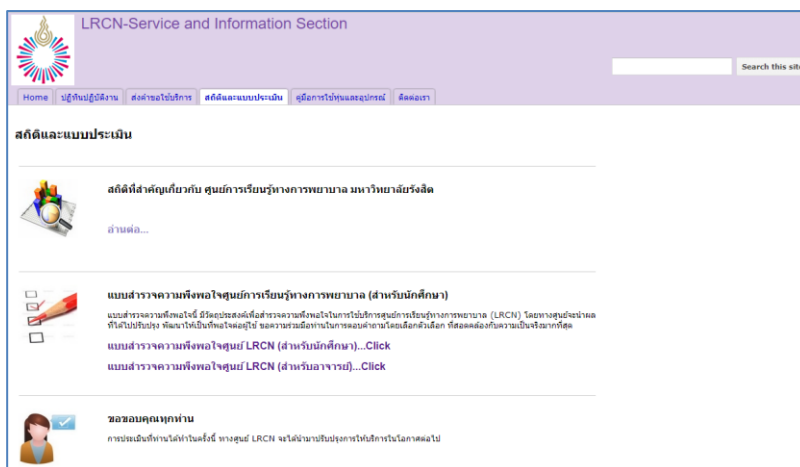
LRCN-Service and Information Section

Search this site

Home | ปฏิทินปฏิบัติงาน | ส่งคำขอใช้บริการ | สถิติและแบบประเมิน | คู่มือการใช้หุ่นและอุปกรณ์ | ติดต่อเรา

สถิติและแบบประเมิน

สถิติที่สำคัญเกี่ยวกับ ศูนย์การเรียนรู้ทางการพยาบาล มหาวิทยาลัยรังสิต

อ่านต่อ...

แบบสำรวจความพึงพอใจศูนย์การเรียนรู้ทางการพยาบาล (สำหรับนักศึกษา)

แบบสำรวจความพึงพอใจนี้ มีวัตถุประสงค์เพื่อสำรวจความพึงพอใจในการใช้บริการศูนย์การเรียนรู้ทางการพยาบาล (LRCN) โดยทางศูนย์จะนำผลที่ได้ไปปรับปรุง พัฒนาให้เป็นที่พอใจต่อผู้ใช้ ขอความร่วมมือท่านในการตอบคำถามโดยเลือกตัวเลือก ที่สอดคล้องกับความเป็นจริงมากที่สุด

แบบสำรวจความพึงพอใจศูนย์ LRCN (สำหรับนักศึกษา)...Click

แบบสำรวจความพึงพอใจศูนย์ LRCN (สำหรับอาจารย์)...Click

ขอขอบคุณทุกท่าน

การประเมินที่ท่านได้ทำในครั้งนี้ ทางศูนย์ LRCN จะได้นำมาปรับปรุงการให้บริการในโอกาสต่อไป